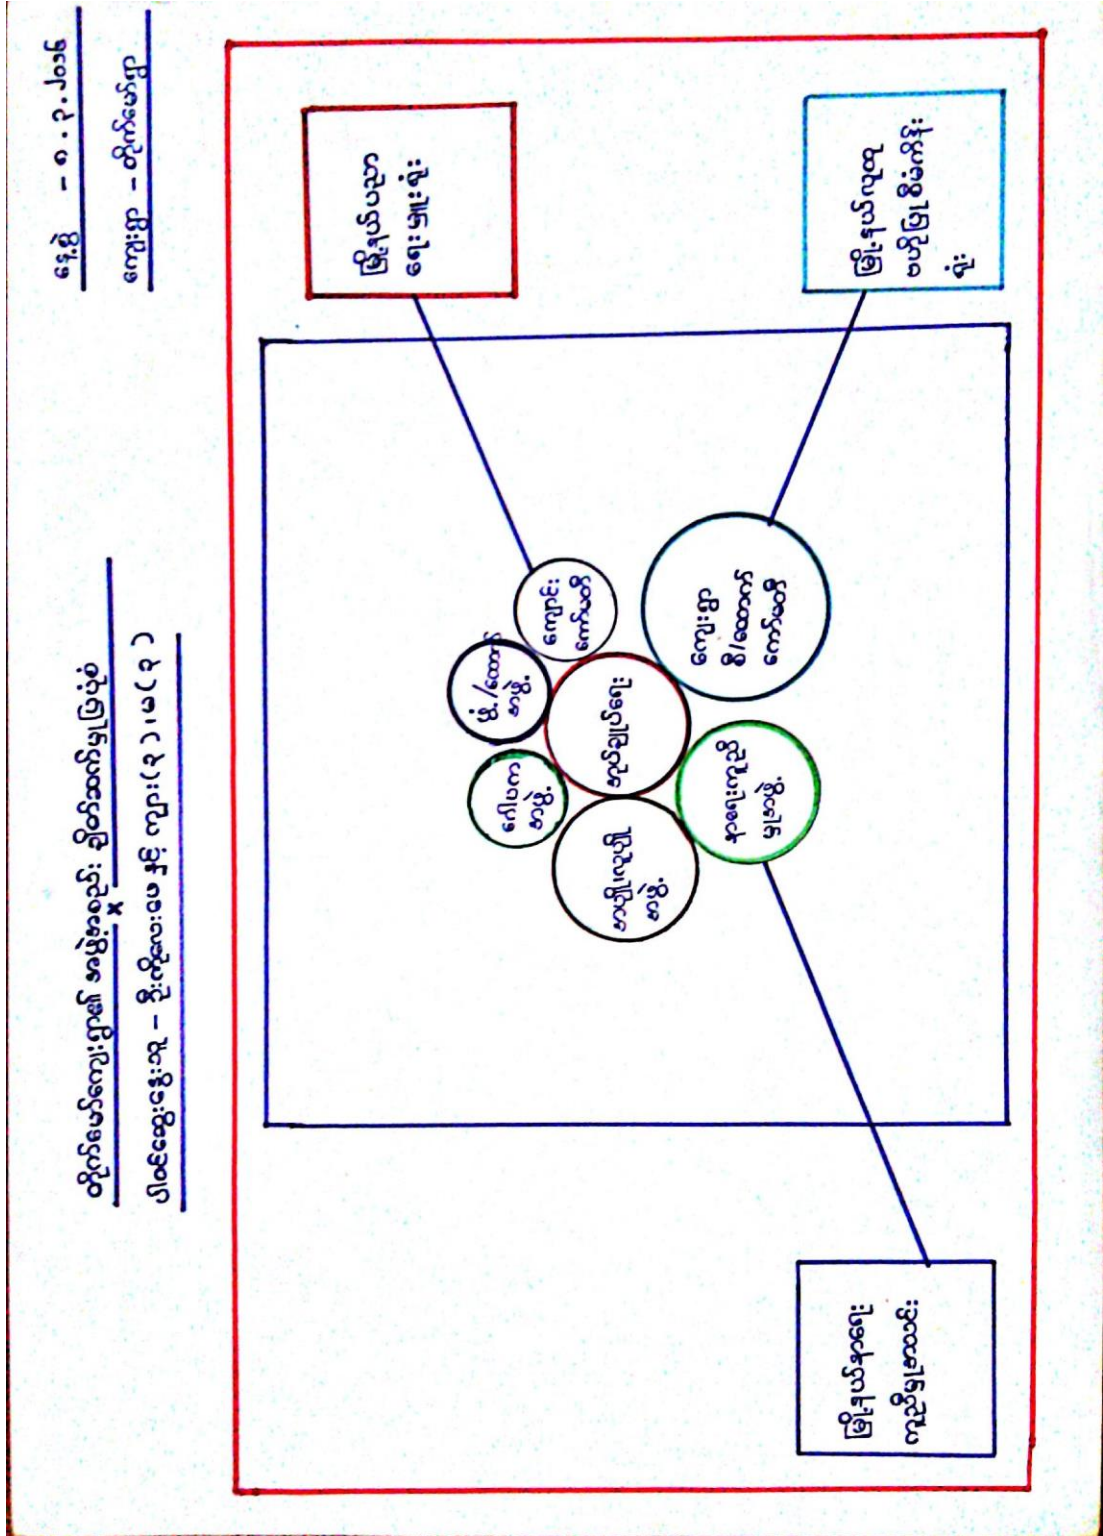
ထိုက်ပေါင်ကျေးရွာ၏ အမြဲစေ့သည်း ချိတ်ဆက်မှုပြပုံ

ပါဝင်ဆွေးနွေးသူ – ဦးကျော်ဝင်း၊ ဦး ကျား (၃)၊ မ (၃)

နေ့စွဲ – ၁၀.၃.၂၀၁၆

ကျေးရွာ – ထိုက်ပေါင်

မြို့နယ်သာ ရေးရုံး

မြို့နယ်လယ်ယာ မြေစီမံခန့်ခွဲမှု ရုံး

မြို့နယ်ကျေး လက်မှုပညာ ဦးစီးဌာန

ကျောင်း ကော်မတီ

ဆုံ/ဘောက် အဖွဲ့

ကျေးရွာ အုပ်ချုပ်ရေး

ဘုန်းတော်ကြီး

လူငယ် အဖွဲ့

ကျေးရွာ လူကြီး အဖွဲ့

ကျေးရွာ စီမံကိန်း အဖွဲ့

ကျန်းမာရေး လူမှုဘဝ ဖွံ့ဖြိုး